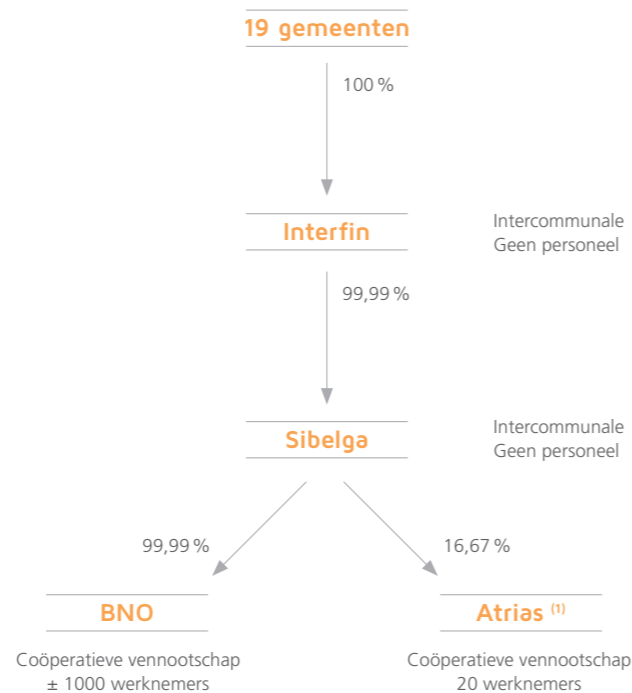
19 gemeenten

100 %

Interfin

Intercommunale
Geen personeel

99,99 %

Sibelga

Intercommunale
Geen personeel

99,99 %

16,67 %

BNO

Coöperatieve vennootschap
± 1000 werknemers

Atrias $^{(1)}$

Coöperatieve vennootschap
20 werknemers